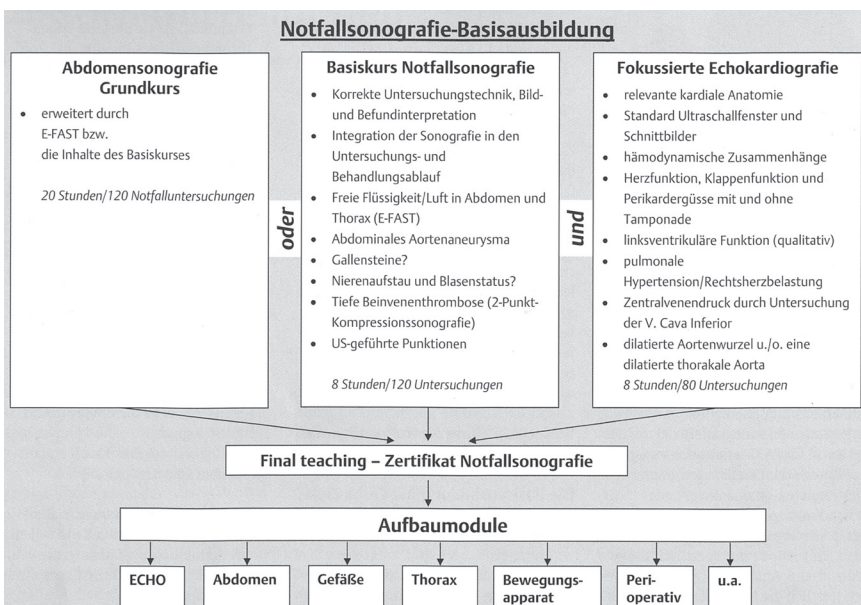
Notfallsonografie-Basisausbildung

Abdomensonografie Grundkurs

- erweitert durch E-FAST bzw. die Inhalte des Basiskurses

20 Stunden/120 Notfalluntersuchungen

oder

Basiskurs Notfallsonografie

- Korrekte Untersuchungstechnik, Bild- und Befundinterpretation
- Integration der Sonografie in den Untersuchungs- und Behandlungsablauf
- Freie Flüssigkeit/Luft in Abdomen und Thorax (E-FAST)
- Abdominales Aortenaneurysma
- Gallensteine?
- Nierenaufstau und Blasenstatus?
- Tiefe Beinvenenthrombose (2-Punkt-Kompressionssonografie)
- US-geführte Punktionen

8 Stunden/120 Untersuchungen

und

Fokussierte Echokardiografie

- relevante kardiale Anatomie
- Standard Ultraschallfenster und Schnittbilder
- hämodynamische Zusammenhänge
- Herzfunktion, Klappenfunktion und Perikardergüsse mit und ohne Tamponade
- linksventrikuläre Funktion (qualitativ)
- pulmonale Hypertension/Rechtsherzbelastung
- Zentralvenendruck durch Untersuchung der V. Cava Inferior
- dilatierte Aortenwurzel u./o. eine dilatierte thorakale Aorta

8 Stunden/80 Untersuchungen

Final teaching – Zertifikat Notfallsonografie

Aufbaumodule

ECHO | Abdomen | Gefäße | Thorax | Bewegungsapparat | Perioperativ | u.a.